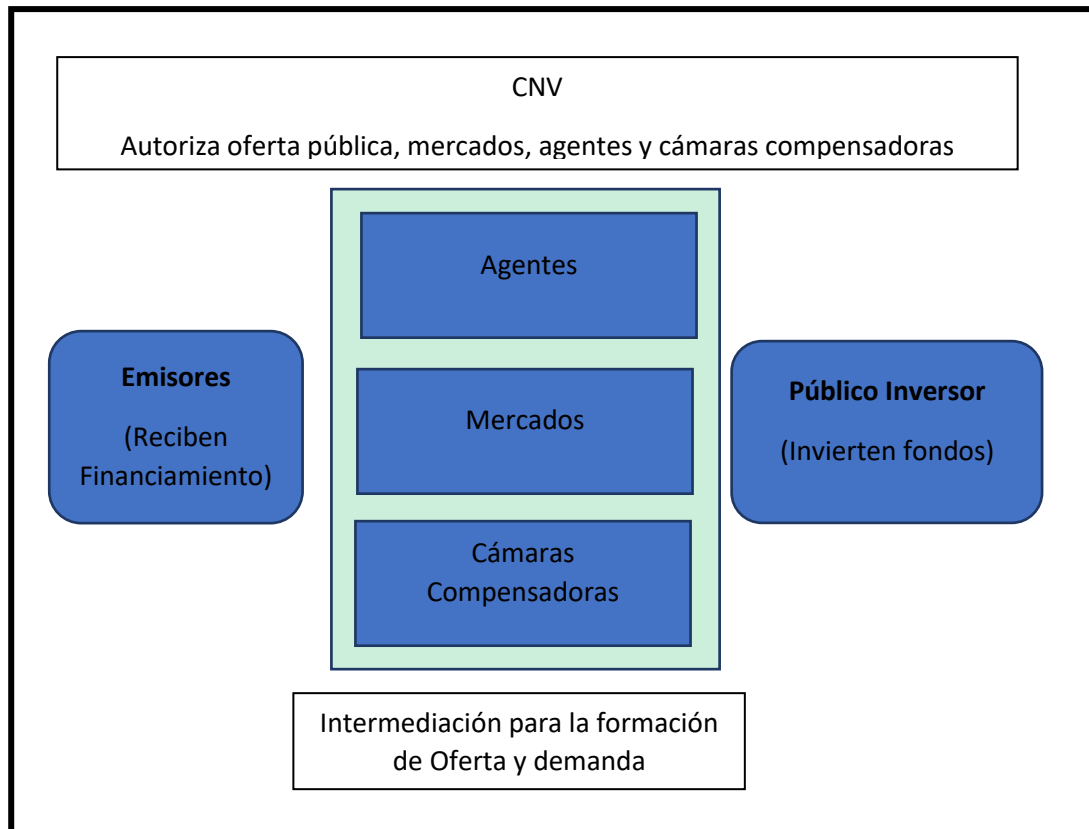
CNV

Autoriza oferta pública, mercados, agentes y cámaras compensadoras

Emisores

(Reciben Financiamiento)

Agentes

Mercados

Cámaras Compensadoras

Público Inversor

(Invierten fondos)

Intermediación para la formación de Oferta y demanda